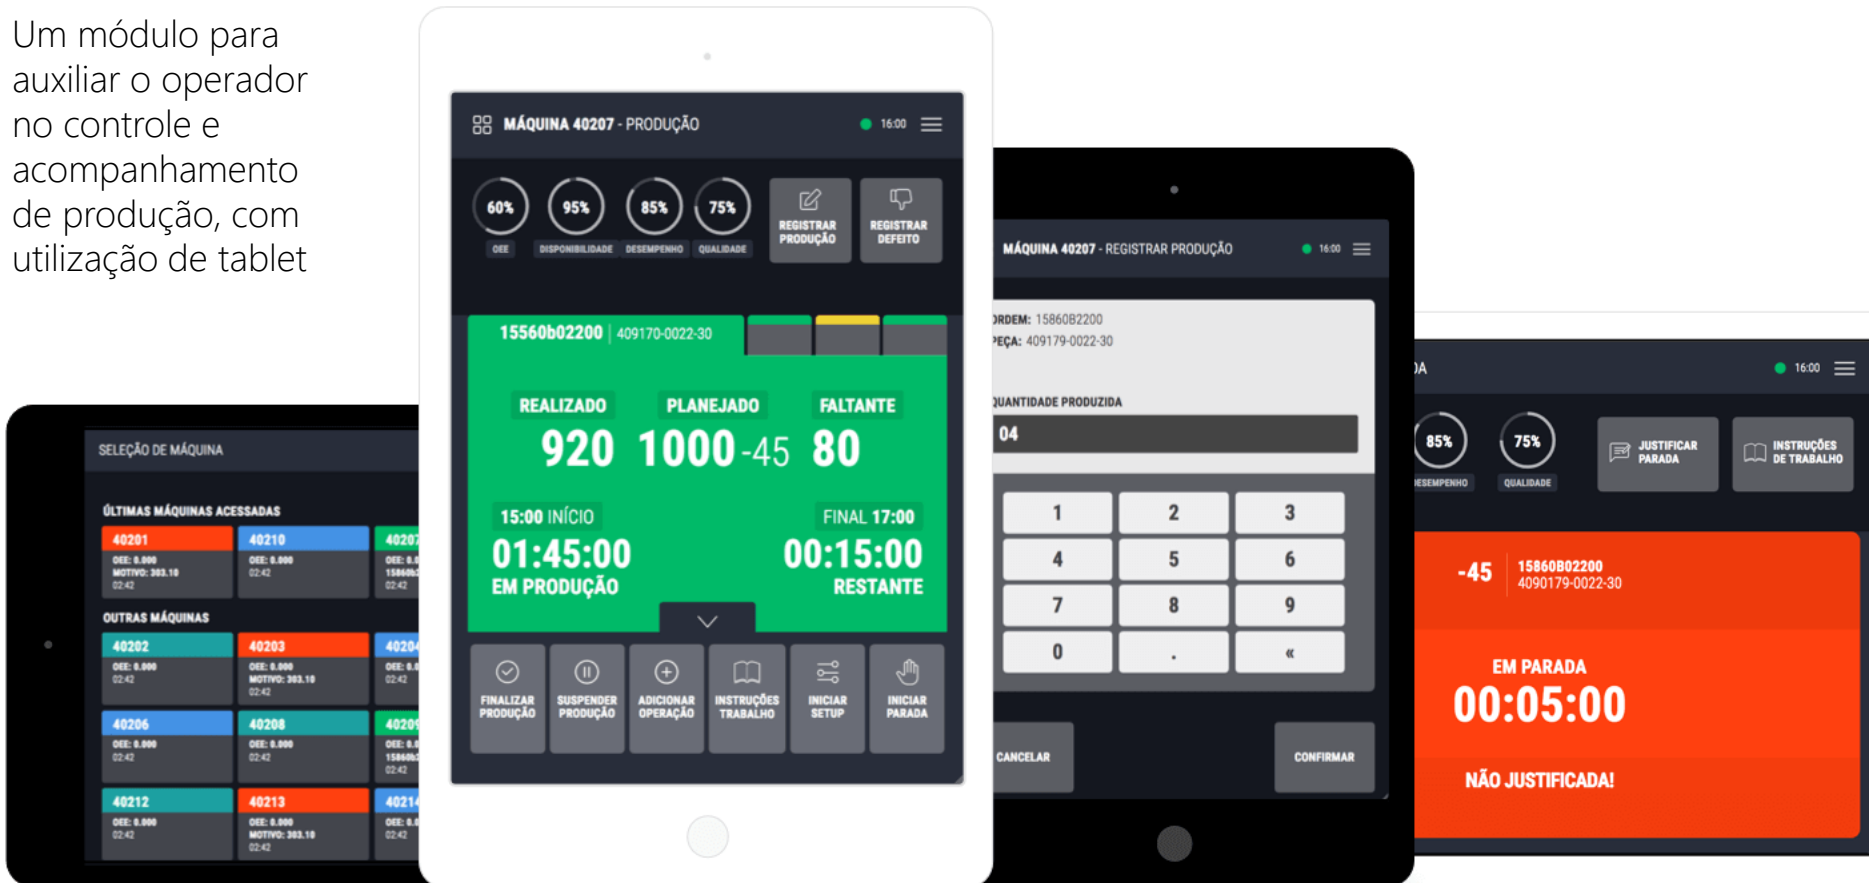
Um módulo para auxiliar o operador no controle e acompanhamento de produção, com utilização de tablet

SELEÇÃO DE MÁQUINA

ÚLTIMAS MÁQUINAS ACESSADAS

40201
OEE: 0.000
MOTIVO: 303.10
02:42

40210
OEE: 0.000
02:42

4020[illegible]
OEE: 0.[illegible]
15860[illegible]
02:42

OUTRAS MÁQUINAS

40202
OEE: 0.000
02:42

40203
OEE: 0.000
MOTIVO: 303.10
02:42

4020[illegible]
OEE: 0.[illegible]
02:42

40206
OEE: 0.000
02:42

40208
OEE: 0.000
02:42

4020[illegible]
OEE: 0.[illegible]
15860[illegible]
02:42

40212
OEE: 0.000
02:42

40213
OEE: 0.000
MOTIVO: 303.10
02:42

4021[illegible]
OEE: 0.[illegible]
02:42

MÁQUINA 40207 - PRODUÇÃO
16:00

60%
OEE
95%
DISPONIBILIDADE
85%
DESEMPENHO
75%
QUALIDADE

REGISTRAR PRODUÇÃO
REGISTRAR DEFEITO

15560b02200 | 409170-0022-30

REALIZADO
920
PLANEJADO
1000 -45
FALTANTE
80

15:00 INÍCIO
01:45:00
EM PRODUÇÃO

FINAL 17:00
00:15:00
RESTANTE

FINALIZAR PRODUÇÃO
SUSPENDER PRODUÇÃO
ADICIONAR OPERAÇÃO
INSTRUÇÕES TRABALHO
INICIAR SETUP
INICIAR PARADA

MÁQUINA 40207 - REGISTRAR PRODUÇÃO
16:00

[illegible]RDEM: 15860B2200
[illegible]EÇA: 409179-0022-30

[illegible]UANTIDADE PRODUZIDA
04

1
2
3
4
5
6
7
8
9
0
.
«

CANCELAR
CONFIRMAR

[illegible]A
16:00

85%
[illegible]ESEMPENHO
75%
QUALIDADE

JUSTIFICAR PARADA
INSTRUÇÕES DE TRABALHO

-45
15860B02200
4090179-0022-30

EM PARADA
00:05:00
NÃO JUSTIFICADA!